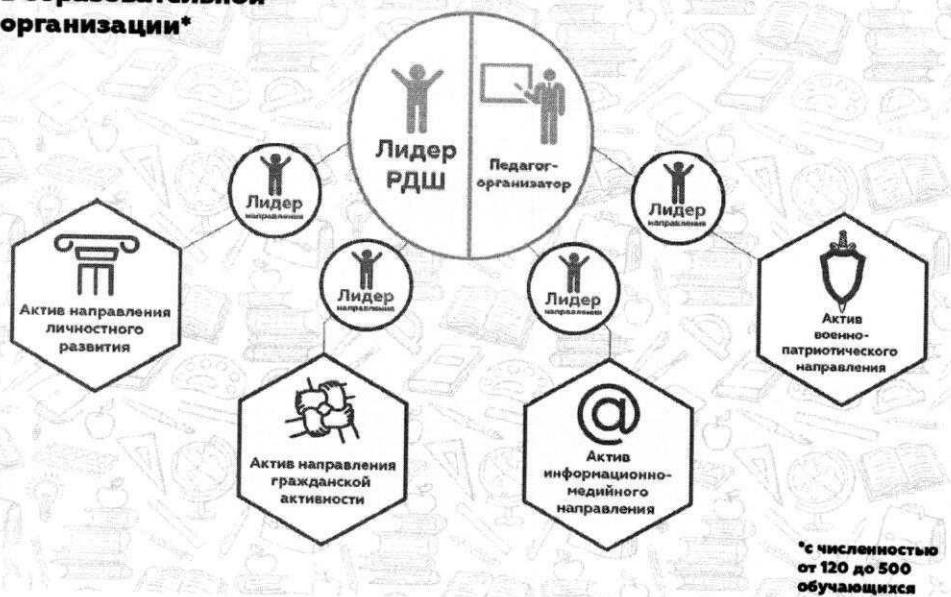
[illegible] образовательной организации*

Лидер РДШ

Педагог-организатор

Лидер направления

Лидер направления

Лидер направления

Лидер направления

Актив направления личностного развития

Актив направления гражданской активности

Актив информационно-медийного направления

Актив военно-патриотического направления

*с численностью от 120 до 500 обучающихся